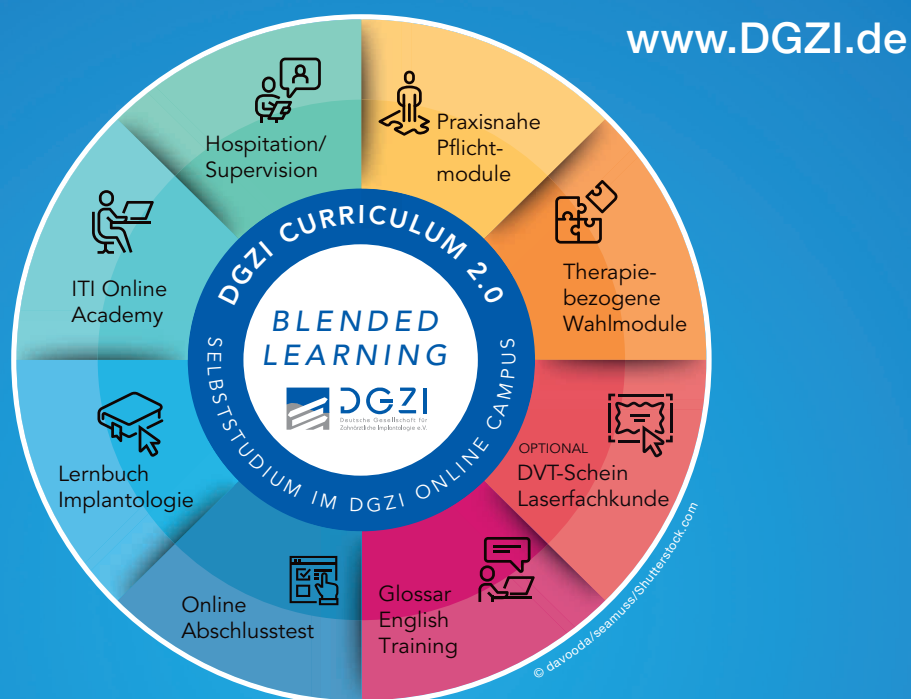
www.DGZI.de

Hospitation/ Supervision

Praxisnahe Pflichtmodule

Therapiebezogene Wahlmodule

OPTIONAL
DVT-Schein Laserfachkunde

Glossar English Training

Online Abschlusstest

Lernbuch Implantologie

ITI Online Academy

DGZI CURRICULUM 2.0

BLENDED LEARNING

DGZI
Deutsche Gesellschaft für Zahnärztliche Implantologie e.V.

SELBSTSTUDIUM IM DGZI ONLINE CAMPUS

© davooda/seamuss/Shutterstock.com